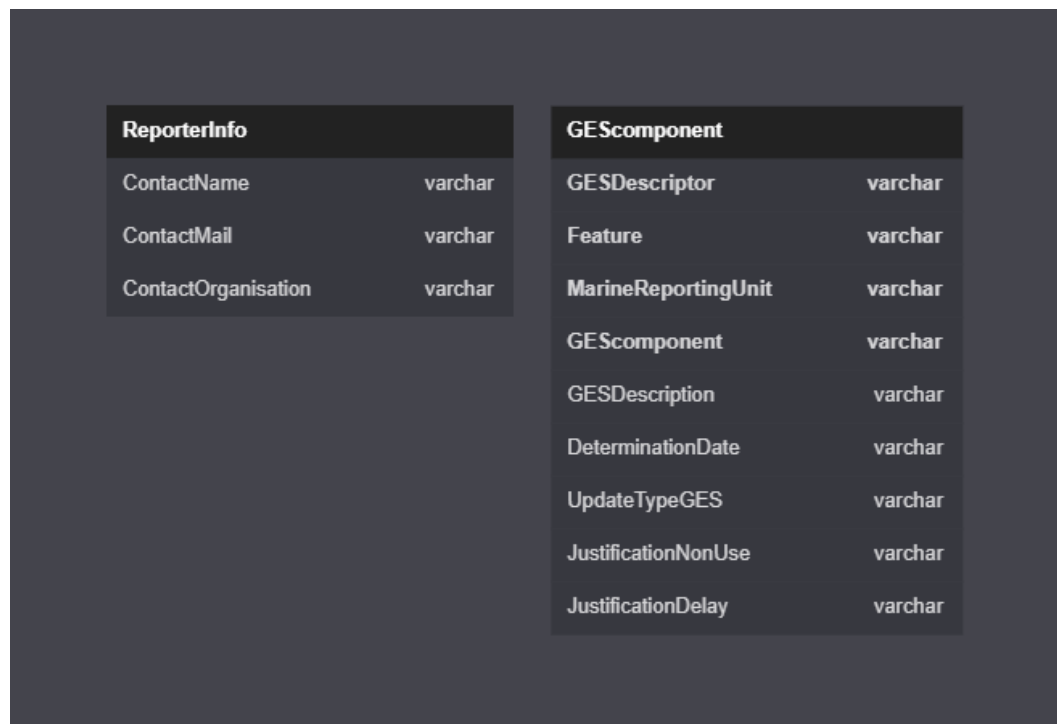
| ReporterInfo | |
|---|---|
| ContactName | varchar |
| ContactMail | varchar |
| ContactOrganisation | varchar |

| GEScomponent | |
|---|---|
| GESDescriptor | varchar |
| Feature | varchar |
| MarineReportingUnit | varchar |
| GEScomponent | varchar |
| GESDescription | varchar |
| DeterminationDate | varchar |
| UpdateTypeGES | varchar |
| JustificationNonUse | varchar |
| JustificationDelay | varchar |